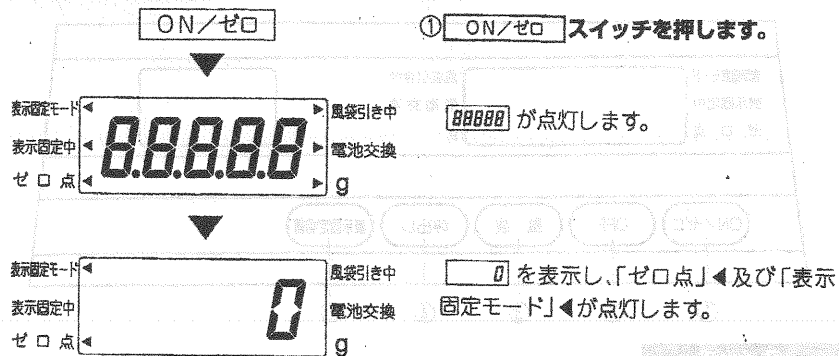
ON/ゼロ

①ON/ゼロ スイッチを押します。

表示固定モード

表示固定中

ゼロ点

8.8.8.8.8

風袋引き中

電池交換

g

88888 が点灯します。

表示固定モード

表示固定中

ゼロ点

0

風袋引き中

電池交換

g

0 を表示し、「ゼロ点」◀及び「表示固定モード」◀が点灯します。